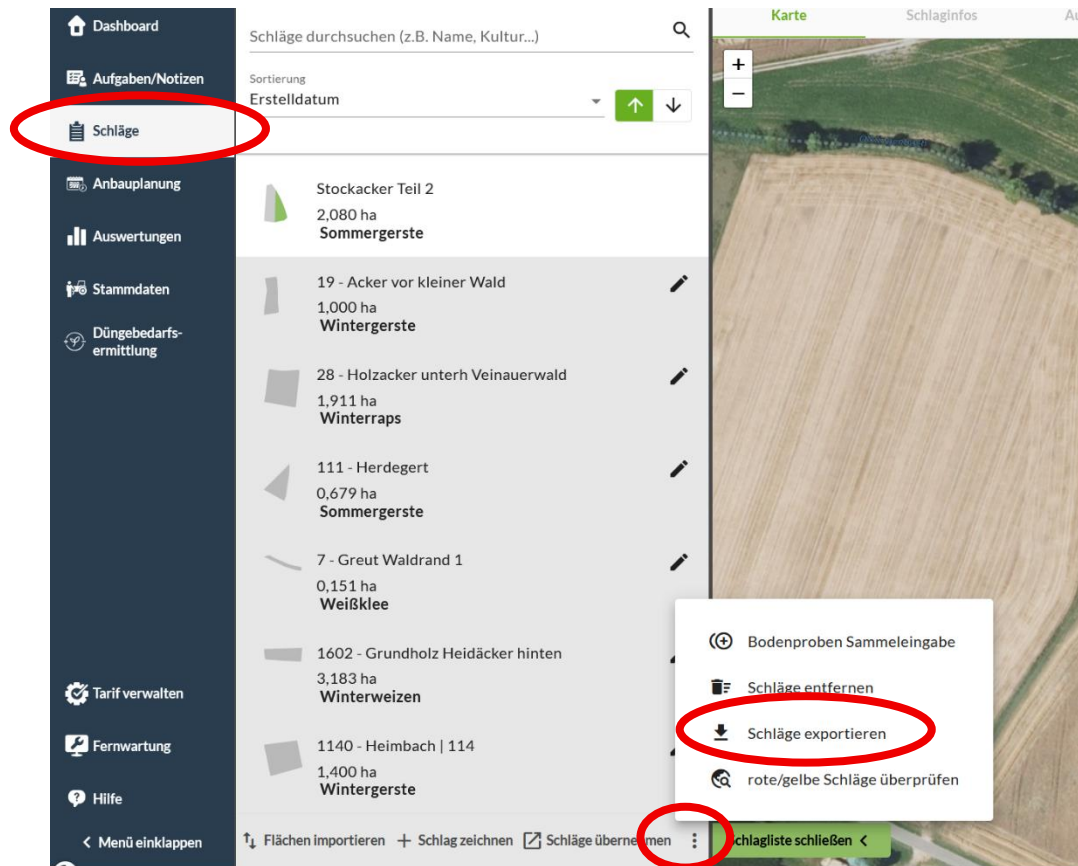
Dashboard

Aufgaben/Notizen

Schläge

Anbauplanung

Auswertungen

Stammdaten

Düngebedarfsermittlung

Tarif verwalten

Fernwartung

Hilfe

< Menü einklappen

Schläge durchsuchen (z.B. Name, Kultur...)

Sortierung
Erstelldatum

Stockacker Teil 2
2,080 ha
Sommergerste

19 - Acker vor kleiner Wald
1,000 ha
Wintergerste

28 - Holzacker unterh Veinauerwald
1,911 ha
Winterraps

111 - Herdegert
0,679 ha
Sommergerste

7 - Greut Waldrand 1
0,151 ha
Weißklee

1602 - Grundholz Heidäcker hinten
3,183 ha
Winterweizen

1140 - Heimbach | 114
1,400 ha
Wintergerste

Flächen importieren + Schlag zeichnen Schläge übernehmen

Karte Schlaginfos A

+
−

Bodenproben Sammeleingabe
Schläge entfernen
Schläge exportieren
rote/gelbe Schläge überprüfen

Schlagliste schließen <